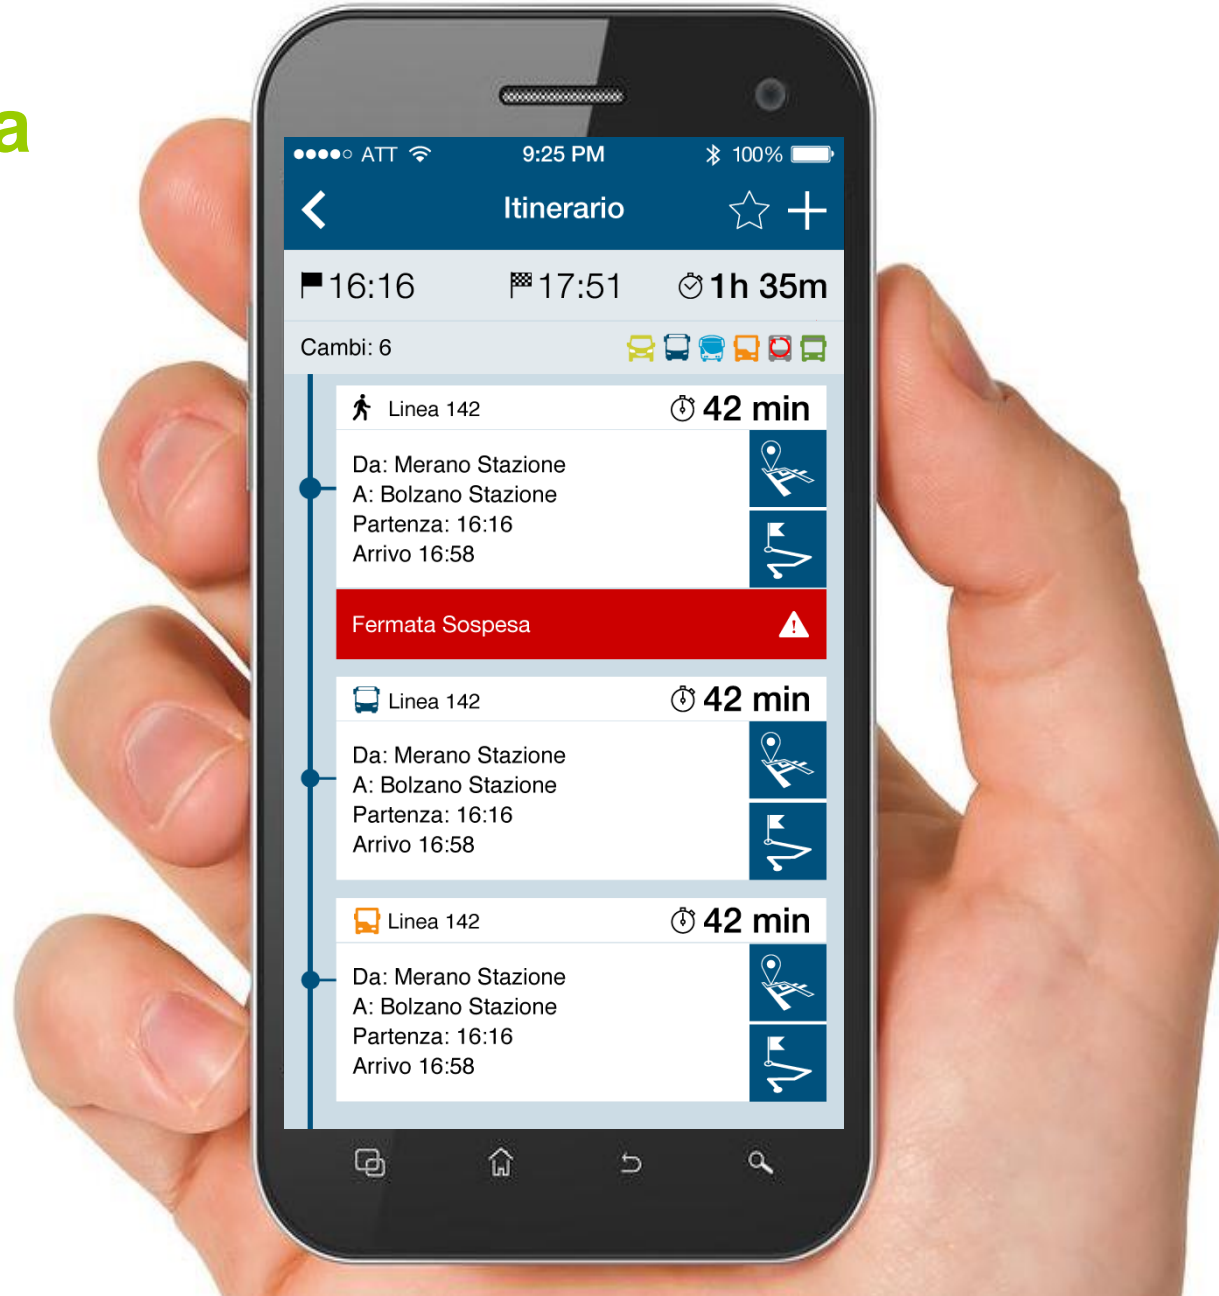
a

●●●●○ ATT 9:25 PM 100%

Itinerario

16:16 17:51 1h 35m

Cambi: 6

Linea 142 42 min

Da: Merano Stazione
A: Bolzano Stazione
Partenza: 16:16
Arrivo 16:58

Fermata Sospesa

Linea 142 42 min

Da: Merano Stazione
A: Bolzano Stazione
Partenza: 16:16
Arrivo 16:58

Linea 142 42 min

Da: Merano Stazione
A: Bolzano Stazione
Partenza: 16:16
Arrivo 16:58